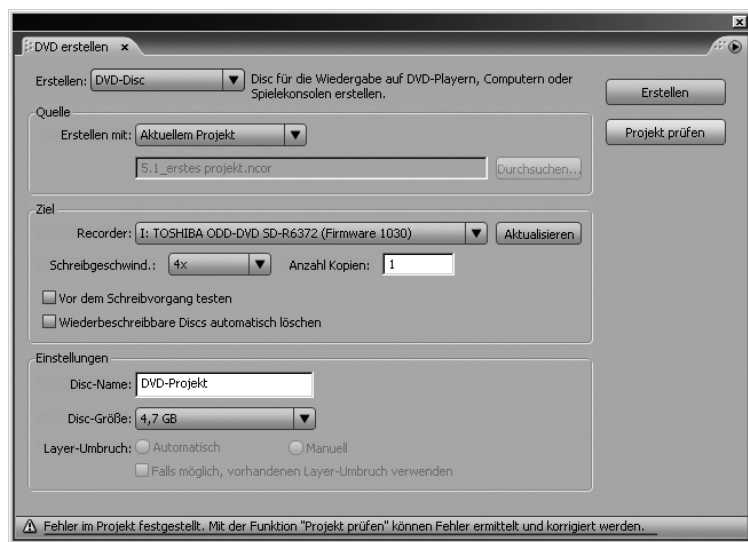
DVD erstellen ×

Erstellen: DVD-Disc

Disc für die Wiedergabe auf DVD-Playern, Computern oder Spielekonsolen erstellen.

Erstellen

Projekt prüfen

Quelle

Erstellen mit: Aktuellem Projekt

5.1_erstes projekt.ncor

Durchsuchen...

Ziel

Recorder: I: TOSHIBA ODD-DVD SD-R6372 (Firmware 1030)

Aktualisieren

Schreibgeschwind.: 4x

Anzahl Kopien: 1

Vor dem Schreibvorgang testen

Wiederbeschreibbare Discs automatisch löschen

Einstellungen

Disc-Name: DVD-Projekt

Disc-Größe: 4,7 GB

Layer-Umbruch: Automatisch

Manuell

Falls möglich, vorhandenen Layer-Umbruch verwenden

Fehler im Projekt festgestellt. Mit der Funktion "Projekt prüfen" können Fehler ermittelt und korrigiert werden.